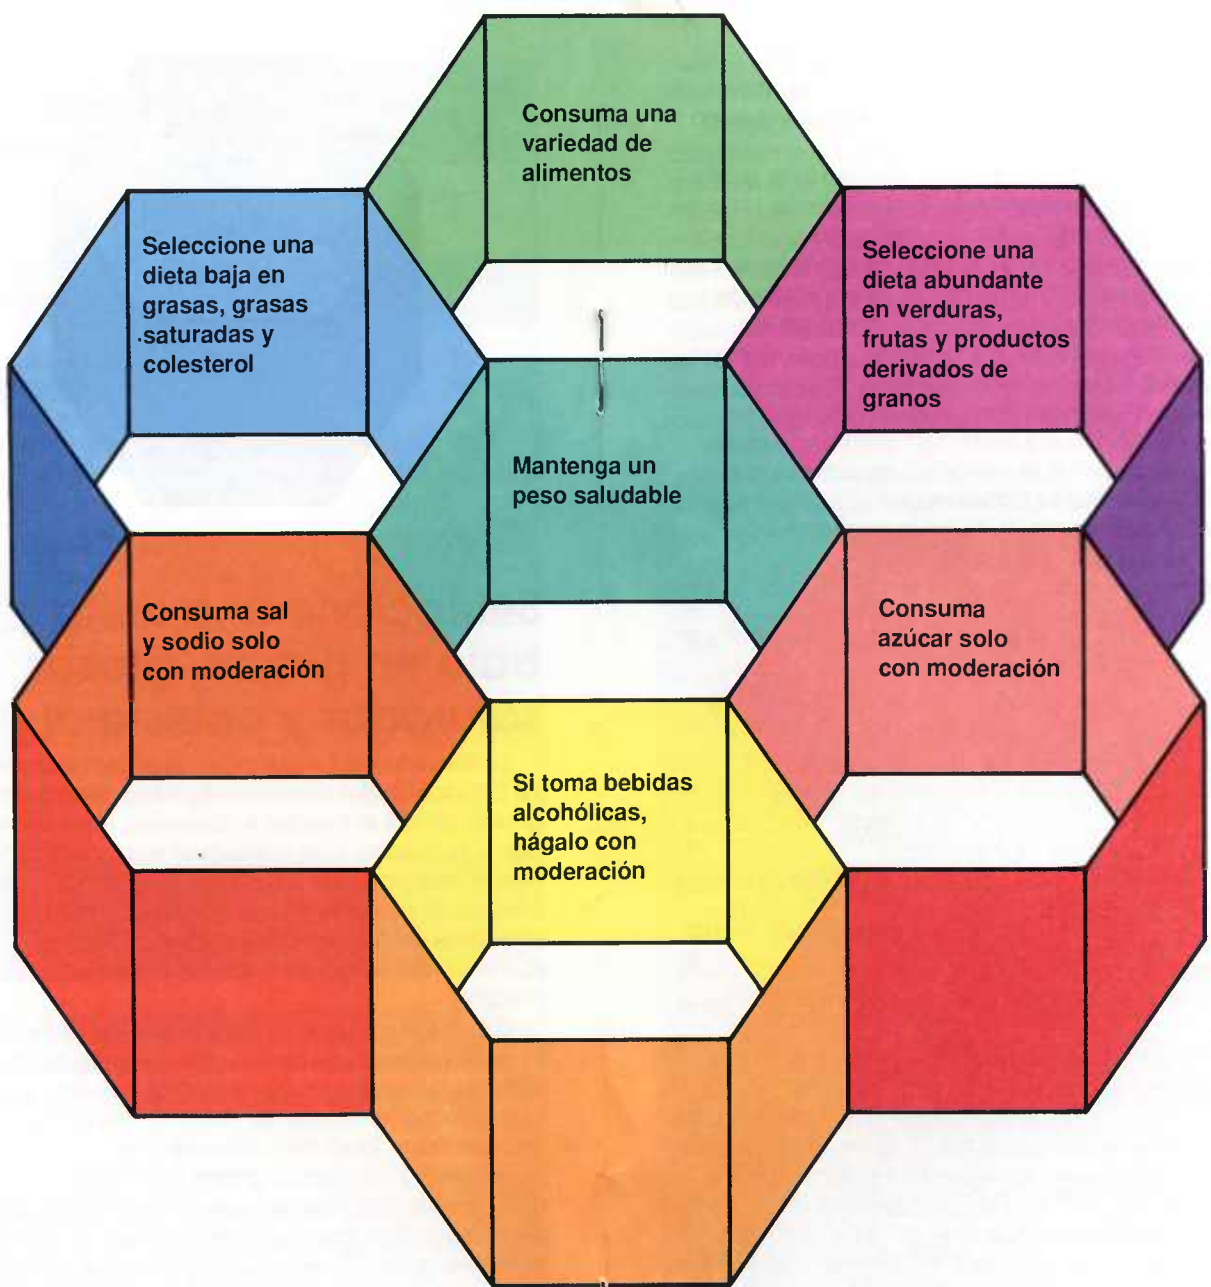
Consuma una variedad de alimentos

Seleccione una dieta baja en grasas, grasas saturadas y colesterol

Seleccione una dieta abundante en verduras, frutas y productos derivados de granos

Mantenga un peso saludable

Consuma sal y sodio solo con moderación

Consuma azúcar solo con moderación

Si toma bebidas alcohólicas, hágalo con moderación